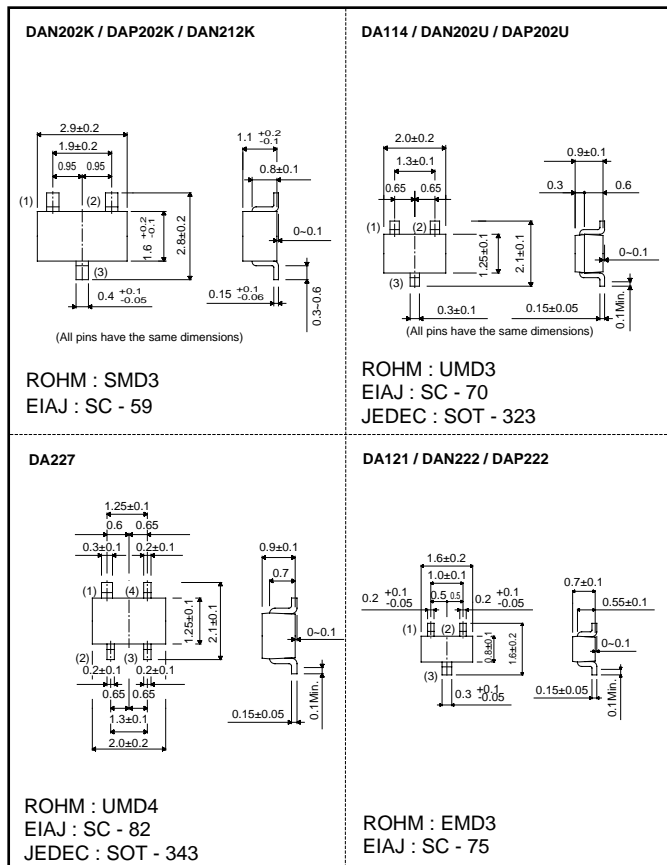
DAN202K / DAP202K / DAN212K

2.9±0.2
1.9±0.2
0.95 0.95
1.1 $^{+0.2}_{-0.1}$
0.8±0.1
(1) (2)
1.6 $^{+0.2}_{-0.1}$
2.8±0.2
0~0.1
(3)
0.4 $^{+0.1}_{-0.05}$
0.15 $^{+0.1}_{-0.06}$
0.3~0.6
(All pins have the same dimensions)

ROHM : SMD3
EIAJ : SC - 59

DA114 / DAN202U / DAP202U

2.0±0.2
1.3±0.1
0.65 0.65
0.9±0.1
0.3 0.6
(1) (2)
1.25±0.1
2.1±0.1
0~0.1
(3)
0.3±0.1
0.15±0.05
0.1Min.
(All pins have the same dimensions)

ROHM : UMD3
EIAJ : SC - 70
JEDEC : SOT - 323

DA227

1.25±0.1
0.6 0.65
0.3±0.1 0.2±0.1
0.9±0.1
0.7
(1) (4)
1.25±0.1
2.1±0.1
0~0.1
(2) (3)
0.2±0.1 0.2±0.1
0.65 0.65
1.3±0.1
2.0±0.2
0.15±0.05
0.1Min.

ROHM : UMD4
EIAJ : SC - 82
JEDEC : SOT - 343

DA121 / DAN222 / DAP222

1.6±0.2
1.0±0.1
0.2 $^{+0.1}_{-0.05}$
0.5 0.5
0.2 $^{+0.1}_{-0.05}$
0.7±0.1
0.55±0.1
(1) (2)
0.8±0.1
1.6±0.2
0~0.1
(3)
0.3 $^{+0.1}_{-0.05}$
0.15±0.05
0.1Min.

ROHM : EMD3
EIAJ : SC - 75